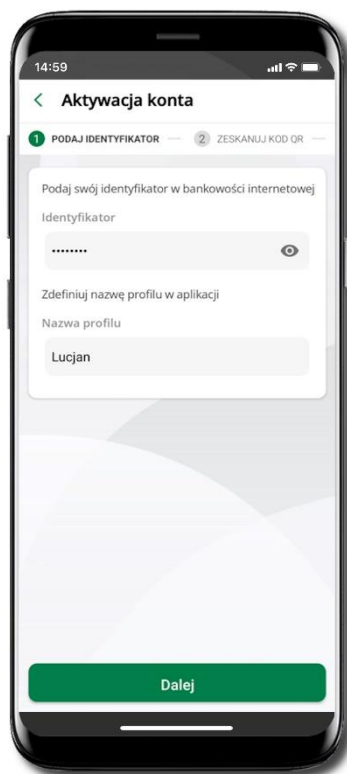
14:59

< Aktywacja konta

1 PODAJ IDENTYFIKATOR — 2 ZESKANUJ KOD QR —

Podaj swój identyfikator w bankowości internetowej

Identyfikator

••••••••

Zdefiniuj nazwę profilu w aplikacji

Nazwa profilu

Lucjan

Dalej